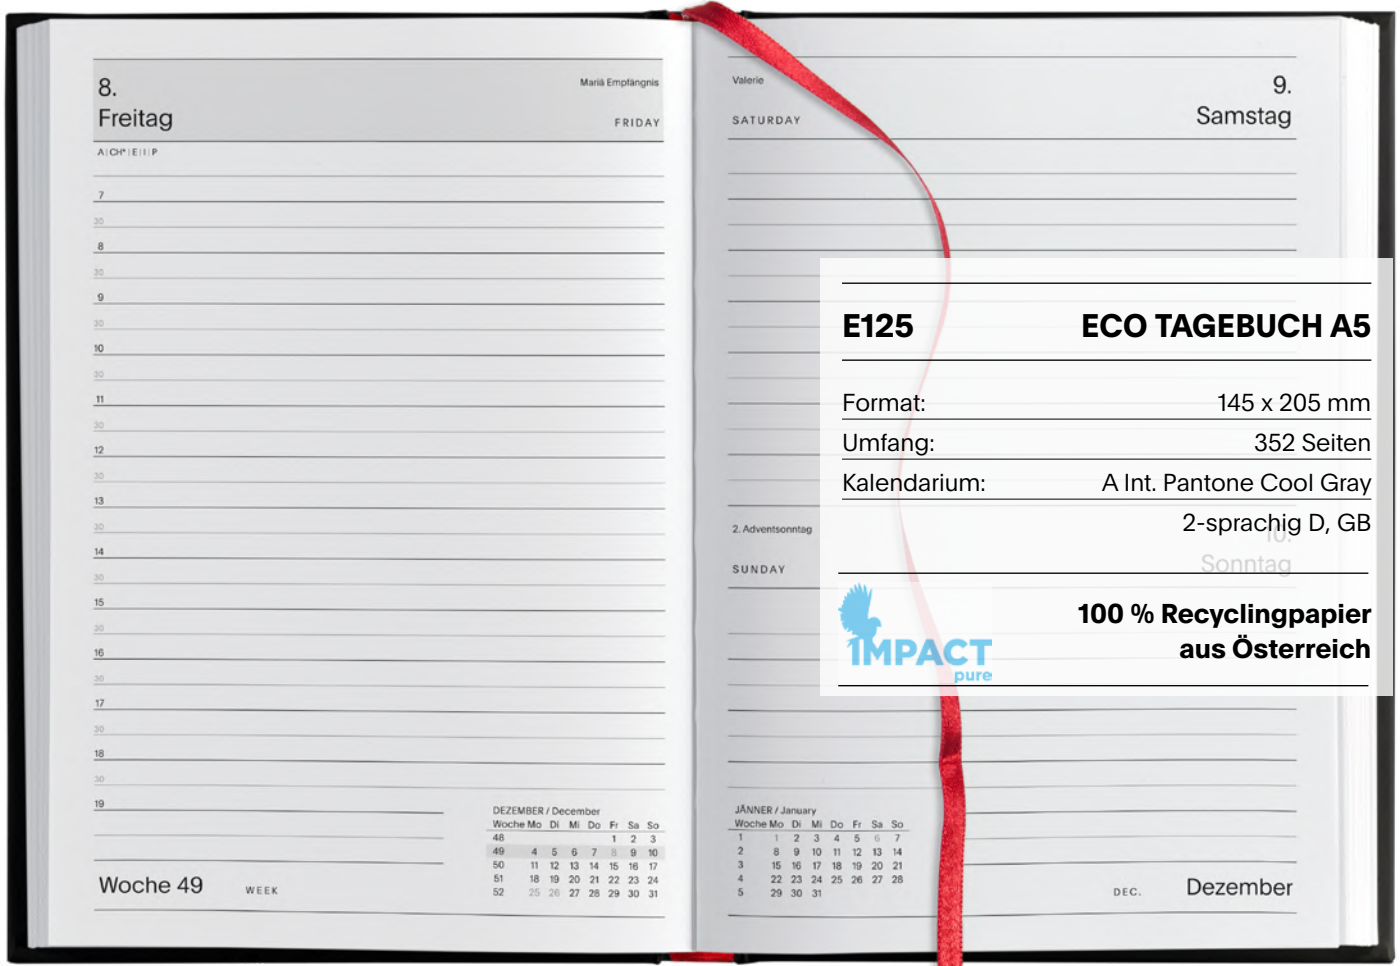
8.
Freitag
Mariä Empfängnis
FRIDAY
A | CH* | E | I | P

7
30
8
30
9
30
10
30
11
30
12
30
13
30
14
30
15
30
16
30
17
30
18
30
19

DEZEMBER / December

| Woche | Mo | Di | Mi | Do | Fr | Sa | So |
|---|---|---|---|---|---|---|---|
| 48 | | | | | 1 | 2 | 3 |
| 49 | 4 | 5 | 6 | 7 | 8 | 9 | 10 |
| 50 | 11 | 12 | 13 | 14 | 15 | 16 | 17 |
| 51 | 18 | 19 | 20 | 21 | 22 | 23 | 24 |
| 52 | 25 | 26 | 27 | 28 | 29 | 30 | 31 |

Woche 49
WEEK

Valerie
9.
Samstag
SATURDAY

E125
ECO TAGEBUCH A5

Format: 145 x 205 mm
Umfang: 352 Seiten
Kalendarium: A Int. Pantone Cool Gray
2-sprachig D, GB

2. Adventsonntag
SUNDAY
10.
Sonntag

IMPACT
pure

100 % Recyclingpapier
aus Österreich

JÄNNER / January

| Woche | Mo | Di | Mi | Do | Fr | Sa | So |
|---|---|---|---|---|---|---|---|
| 1 | 1 | 2 | 3 | 4 | 5 | 6 | 7 |
| 2 | 8 | 9 | 10 | 11 | 12 | 13 | 14 |
| 3 | 15 | 16 | 17 | 18 | 19 | 20 | 21 |
| 4 | 22 | 23 | 24 | 25 | 26 | 27 | 28 |
| 5 | 29 | 30 | 31 | | | | |

DEC.
Dezember